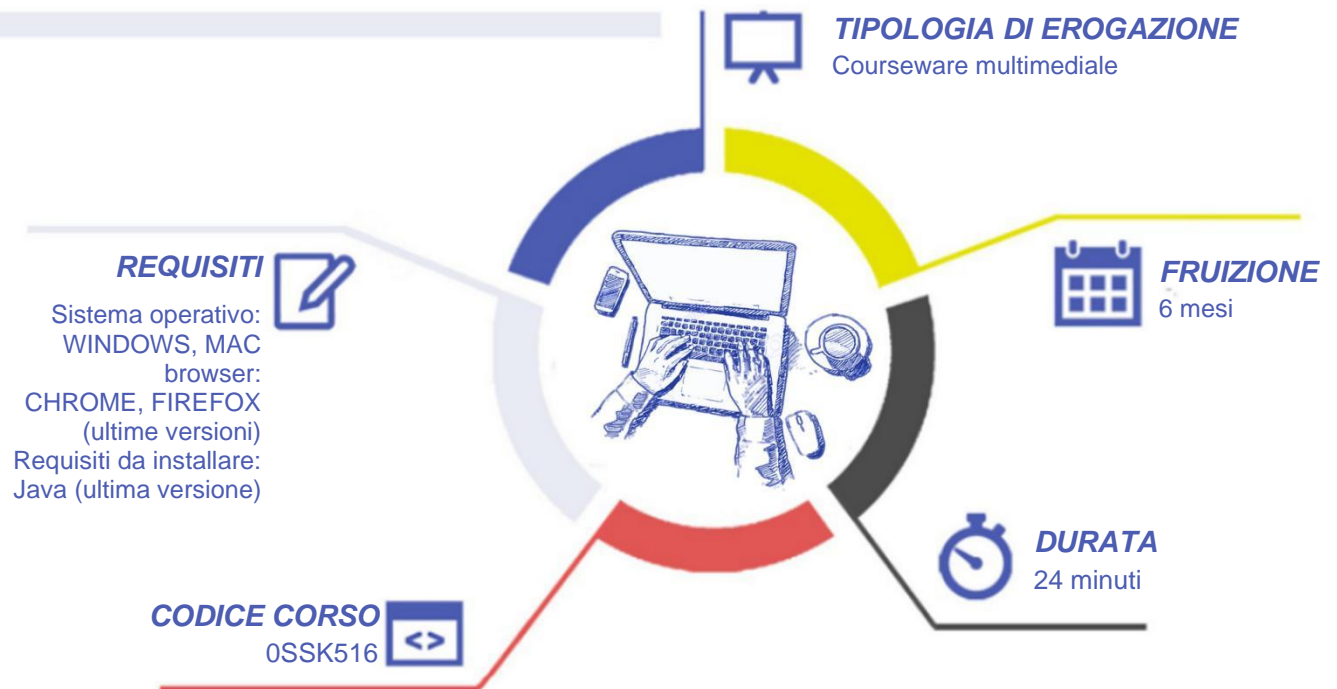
TIPOLOGIA DI EROGAZIONE
Courseware multimediale

FRUIZIONE
6 mesi

DURATA
24 minuti

CODICE CORSO
0SSK516

REQUISITI
Sistema operativo: WINDOWS, MAC
browser: CHROME, FIREFOX (ultime versioni)
Requisiti da installare: Java (ultima versione)